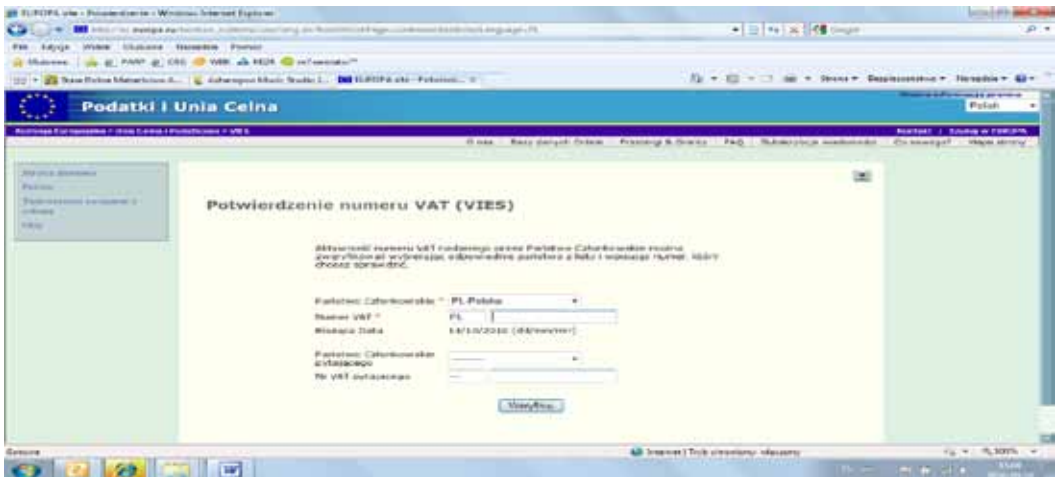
EUROPA site - Potwierdzenie - Windows Internet Explorer

Plik Edycja Widok Ulubione Narzędzia Pomoc

Ulubione

EUROPA site - Potwierdz...

Podatki i Unia Celna

Polish

Unia Europejska > Unia Celna i Podatkowa > VIES

Kontakt | Szukaj w EUROPA

O nas | Bazy danych Online | Przepisy & Strony | FAQ | Subskrypcja wiadomości | Co nowego? | Mapa strony

Potwierdzenie numeru VAT (VIES)

Aktywność numeru VAT nadanego przez Państwo Członkowskie można zweryfikować wybierając odpowiednie państwo z listy i wpisując numer, który chcesz sprawdzić.

Państwo Członkowskie * PL-Polska

Numer VAT * PL

Bieżąca Data 14/10/2016 (dd/mm/rrrr)

Państwo Członkowskie pytającego

Nr VAT pytającego

Weryfikuj

Gotowe

Internet | Tryb chroniony: włączony

100%